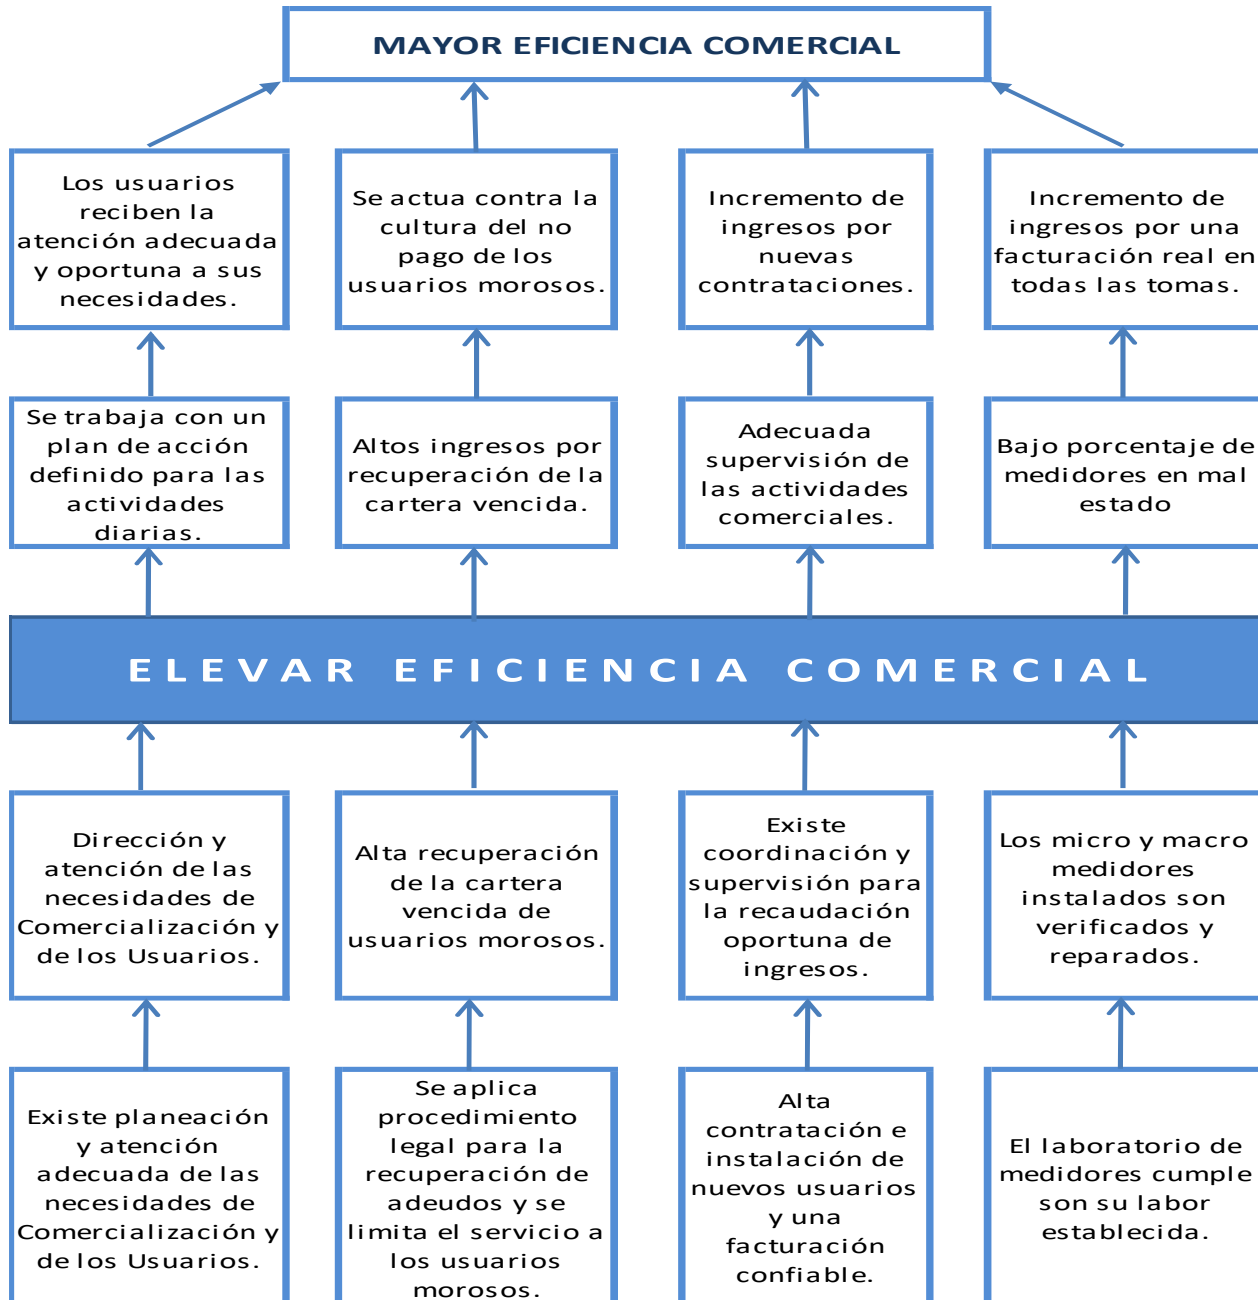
MAYOR EFICIENCIA COMERCIAL

Los usuarios reciben la atención adecuada y oportuna a sus necesidades.

Se actua contra la cultura del no pago de los usuarios morosos.

Incremento de ingresos por nuevas contrataciones.

Incremento de ingresos por una facturación real en todas las tomas.

Se trabaja con un plan de acción definido para las actividades diarias.

Altos ingresos por recuperación de la cartera vencida.

Adecuada supervisión de las actividades comerciales.

Bajo porcentaje de medidores en mal estado

ELEVAR EFICIENCIA COMERCIAL

Dirección y atención de las necesidades de Comercialización y de los Usuarios.

Alta recuperación de la cartera vencida de usuarios morosos.

Existe coordinación y supervisión para la recaudación oportuna de ingresos.

Los micro y macro medidores instalados son verificados y reparados.

Existe planeación y atención adecuada de las necesidades de Comercialización y de los Usuarios.

Se aplica procedimiento legal para la recuperación de adeudos y se limita el servicio a los usuarios morosos.

Alta contratación e instalación de nuevos usuarios y una facturación confiable.

El laboratorio de medidores cumple son su labor establecida.